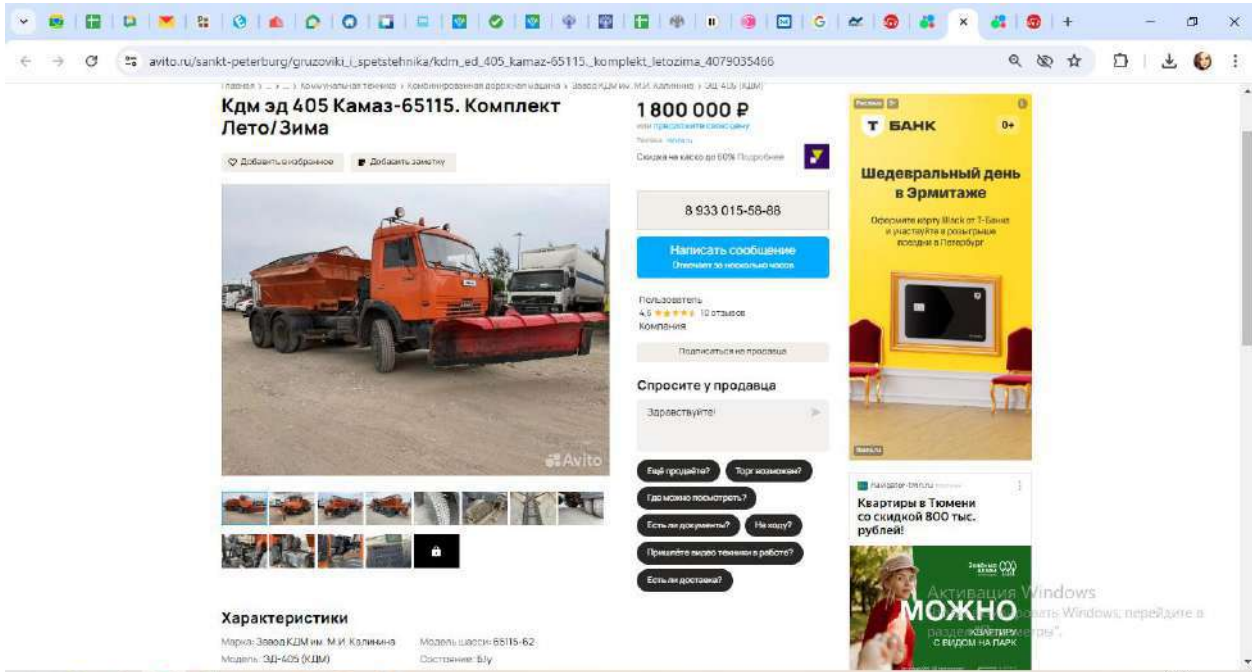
avito.ru/sankt-peterburg/gruzoviki_i_spetstehnika/kdm_ed_405_kamaz-65115._komplekt_letozima_4079035466

Главная › ... › ... › Коммунальная техника › Комбинированная дорожная машина › Завод КДМ им. М.И. Калинина › ЭД-405 (КДМ)

Кдм эд 405 Камаз-65115. Комплект Лето/Зима

Добавить в избранное
Добавить заметку

Avito

1 800 000 ₽
или предложите свою цену

Скидка на каско до 60% Подробнее

8 933 015-58-88

Написать сообщение
Отвечает за несколько часов

Пользователь
4,5 ★★★★★ 10 отзывов
Компания

Подписаться на продавца

Спросите у продавца

Здравствуйте!

Ещё продаёте?
Торг возможен?
Где можно посмотреть?
Есть ли документы?
На ходу?
Пришлёте видео техники в работе?
Есть ли доставка?

Характеристики

Марка: Завод КДМ им. М.И. Калинина
Модель шасси: 65115-62
Модель: ЭД-405 (КДМ)
Состояние: Б/у

Реклама
Т БАНК 0+
Шедевральный день в Эрмитаже
Оформите карту Black от Т-Банка и участвуйте в розыгрыше поездки в Петербург

navigator-tmn.ru
Квартиры в Тюмени со скидкой 800 тыс. рублей!

МОЖНО
КВАРТИРЫ С ВИДОМ НА ПАРК

Активация Windows
Чтобы активировать Windows, перейдите в раздел "Параметры".